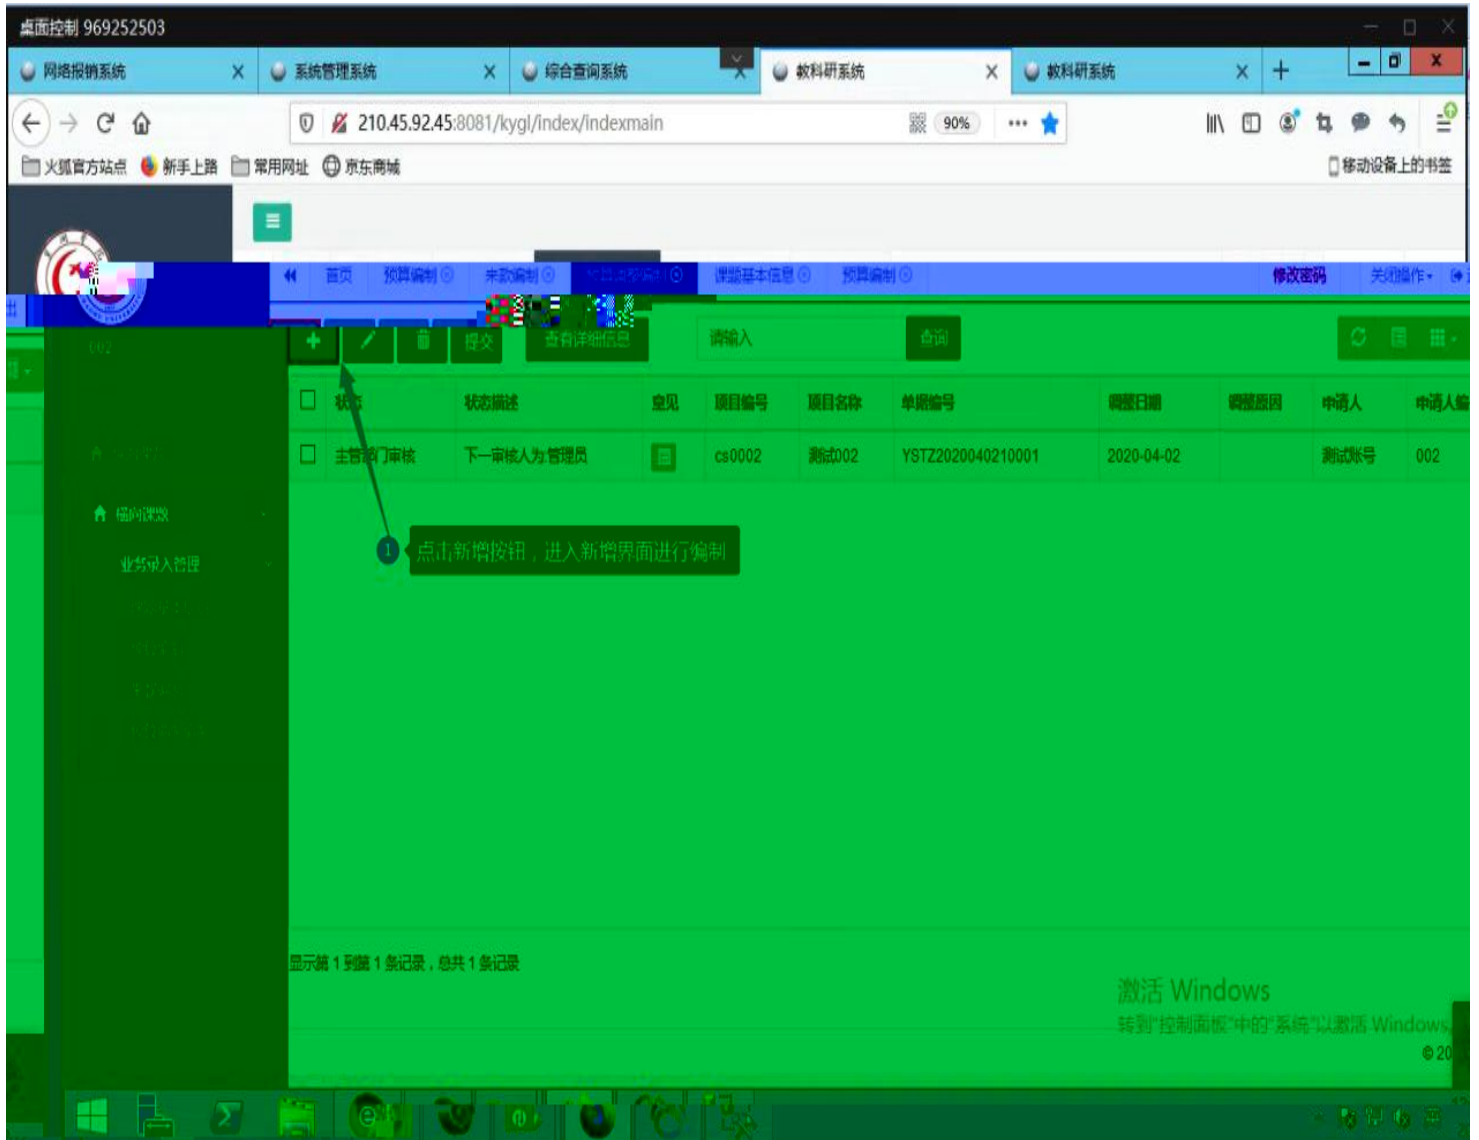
桌面控制 969252503

网络报销系统 ×
系统管理系统 ×
综合查询系统 ×
教科研系统 ×
教科研系统 ×

210.45.92.45:8081/kygl/index/indexmain

90%

火狐官方站点 新手上路 常用网址 京东商城

移动设备上的书签

首页 预算编制 来款编制 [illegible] 课题基本信息 预算编制

修改密码 关闭操作

002

横向课题

业务录入管理

提交 查看详细信息 请输入 查询

| | 状态 | 状态描述 | 意见 | 项目编号 | 项目名称 | 单据编号 | 调整日期 | 调整原因 | 申请人 | 申请人编 |
|---|---|---|---|---|---|---|---|---|---|---|
| | 主管部门审核 | 下一审核人为管理员 | | cs0002 | 测试002 | YSTZ2020040210001 | 2020-04-02 | | 测试账号 | 002 |

1 点击新增按钮，进入新增界面进行编制

显示第 1 到第 1 条记录，总共 1 条记录

激活 Windows
转到"控制面板"中的"系统"以激活 Windows。